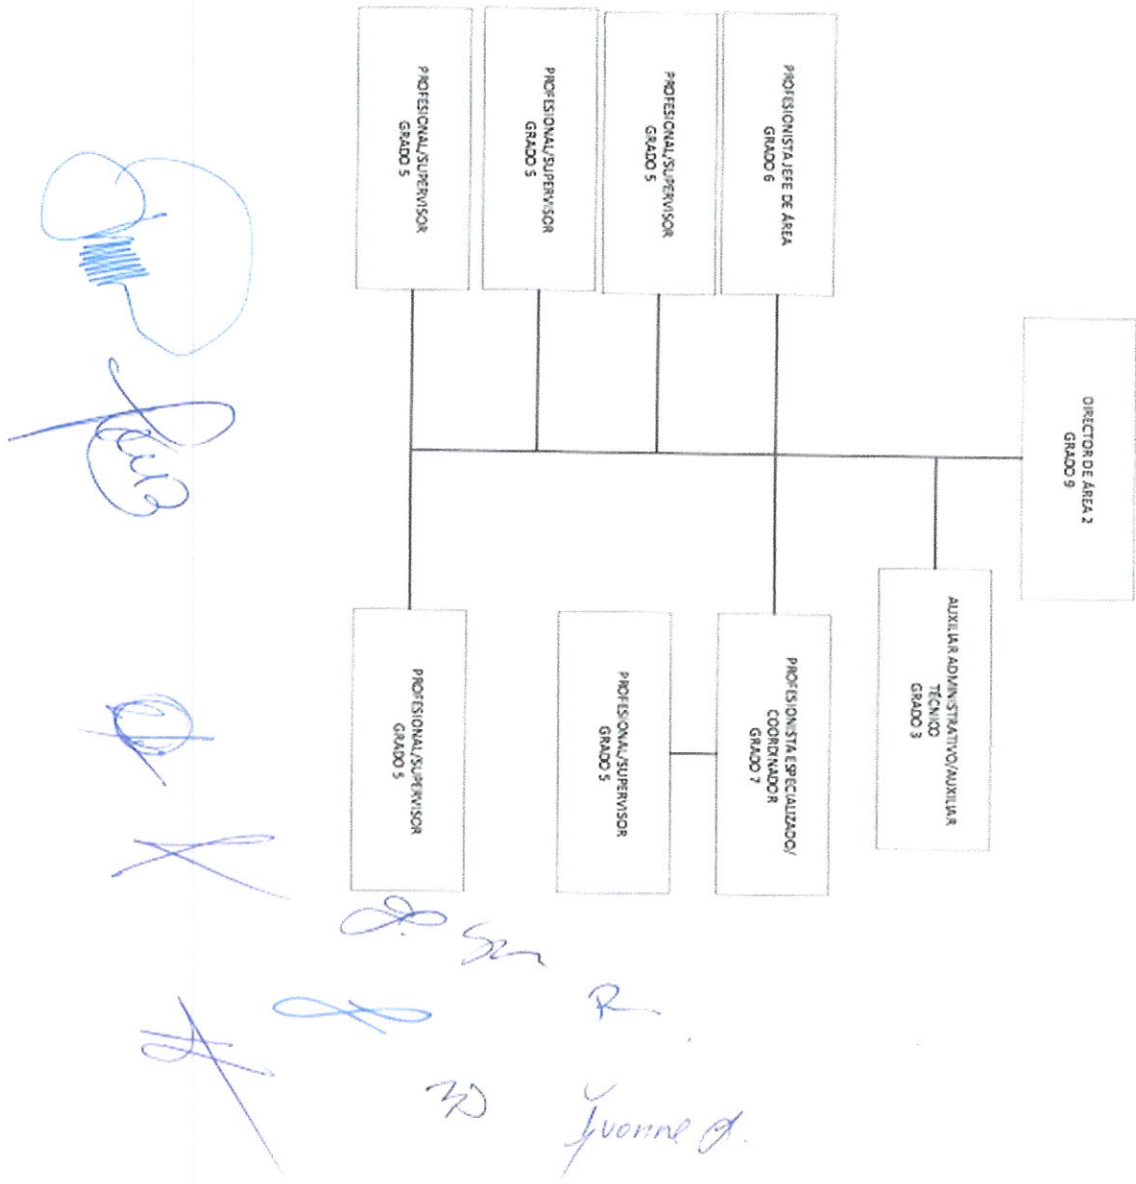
DIRECTOR DE ÁREA 2
GRADO 9

AUXILIAR ADMINISTRATIVO/AUXILIAR TÉCNICO
GRADO 3

PROFESIONISTA JEFE DE ÁREA
GRADO 6

PROFESIONAL/SUPERVISOR
GRADO 5

PROFESIONAL/SUPERVISOR
GRADO 5

PROFESIONAL/SUPERVISOR
GRADO 5

PROFESIONISTA ESPECIALIZADO/ COORDINADOR
GRADO 7

PROFESIONAL/SUPERVISOR
GRADO 5

PROFESIONAL/SUPERVISOR
GRADO 5

Yvonne